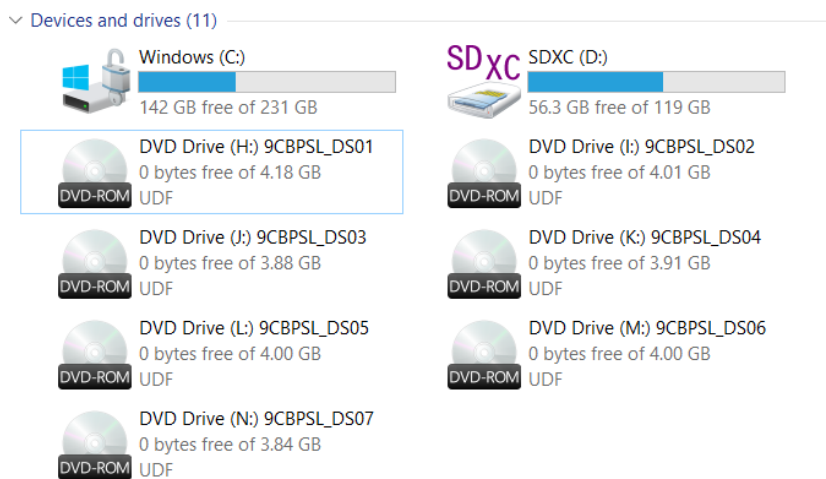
Devices and drives (11)

Windows (C:)
142 GB free of 231 GB

SDXC

SDXC (D:)
56.3 GB free of 119 GB

DVD-ROM
DVD Drive (H:) 9CBPSL_DS01
0 bytes free of 4.18 GB
UDF

DVD-ROM
DVD Drive (I:) 9CBPSL_DS02
0 bytes free of 4.01 GB
UDF

DVD-ROM
DVD Drive (J:) 9CBPSL_DS03
0 bytes free of 3.88 GB
UDF

DVD-ROM
DVD Drive (K:) 9CBPSL_DS04
0 bytes free of 3.91 GB
UDF

DVD-ROM
DVD Drive (L:) 9CBPSL_DS05
0 bytes free of 4.00 GB
UDF

DVD-ROM
DVD Drive (M:) 9CBPSL_DS06
0 bytes free of 4.00 GB
UDF

DVD-ROM
DVD Drive (N:) 9CBPSL_DS07
0 bytes free of 3.84 GB
UDF